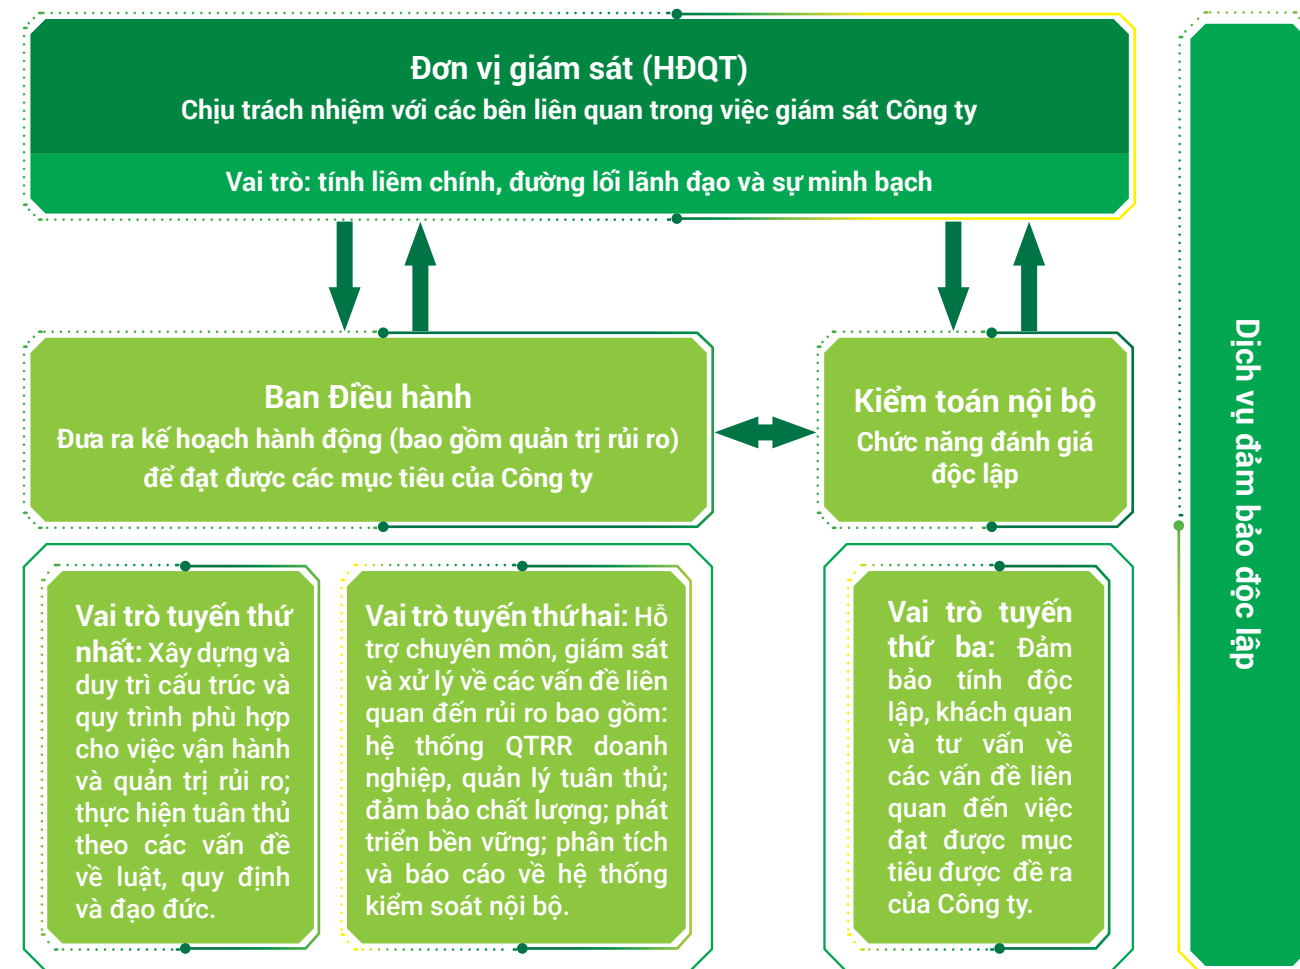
Đơn vị giám sát (HĐQT)
Chịu trách nhiệm với các bên liên quan trong việc giám sát Công ty

Vai trò: tính liêm chính, đường lối lãnh đạo và sự minh bạch

Ban Điều hành
Đưa ra kế hoạch hành động (bao gồm quản trị rủi ro) để đạt được các mục tiêu của Công ty

Kiểm toán nội bộ
Chức năng đánh giá độc lập

Vai trò tuyến thứ nhất: Xây dựng và duy trì cấu trúc và quy trình phù hợp cho việc vận hành và quản trị rủi ro; thực hiện tuân thủ theo các vấn đề về luật, quy định và đạo đức.

Vai trò tuyến thứ hai: Hỗ trợ chuyên môn, giám sát và xử lý về các vấn đề liên quan đến rủi ro bao gồm: hệ thống QTRR doanh nghiệp, quản lý tuân thủ; đảm bảo chất lượng; phát triển bền vững; phân tích và báo cáo về hệ thống kiểm soát nội bộ.

Vai trò tuyến thứ ba: Đảm bảo tính độc lập, khách quan và tư vấn về các vấn đề liên quan đến việc đạt được mục tiêu được đề ra của Công ty.

Dịch vụ đảm bảo độc lập